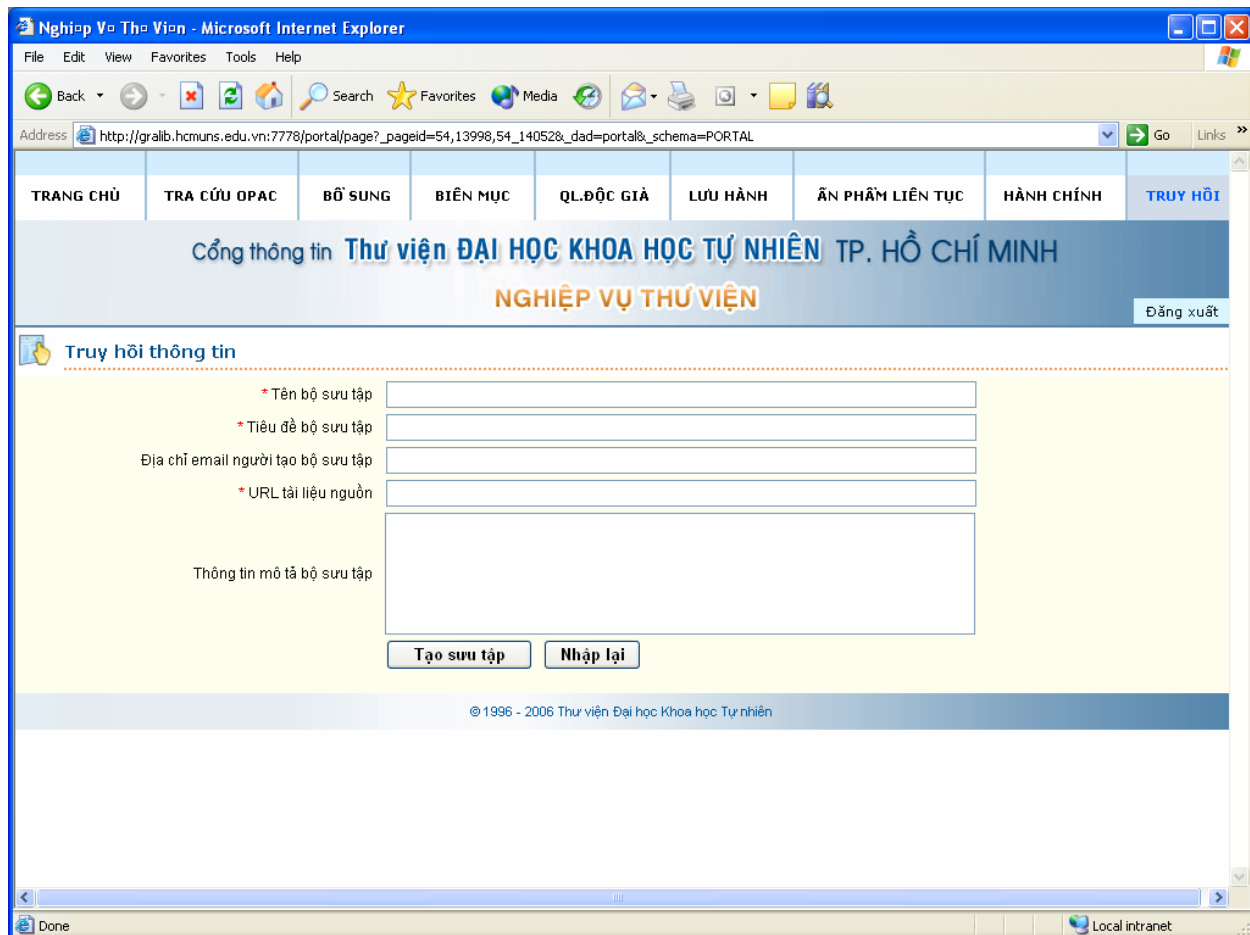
Nghi▫p V▫ Th▫ Vi▫n - Microsoft Internet Explorer

File Edit View Favorites Tools Help

Back Search Favorites Media

Address http://gralib.hcmuns.edu.vn:7778/portal/page?_pageid=54,13998,54_14052&_dad=portal&_schema=PORTAL Go Links

TRANG CHỦ | TRA CỨU OPAC | BỔ SUNG | BIÊN MỤC | QL.ĐỘC GIẢ | LƯU HÀNH | ẤN PHẨM LIÊN TỤC | HÀNH CHÍNH | TRUY HỒI

Cổng thông tin Thư viện ĐẠI HỌC KHOA HỌC TỰ NHIÊN TP. HỒ CHÍ MINH

NGHIỆP VỤ THƯ VIỆN

Đăng xuất

Truy hồi thông tin

* Tên bộ sưu tập

* Tiêu đề bộ sưu tập

Địa chỉ email người tạo bộ sưu tập

* URL tài liệu nguồn

Thông tin mô tả bộ sưu tập

Tạo sưu tập Nhập lại

© 1996 - 2006 Thư viện Đại học Khoa học Tự nhiên

Done

Local intranet